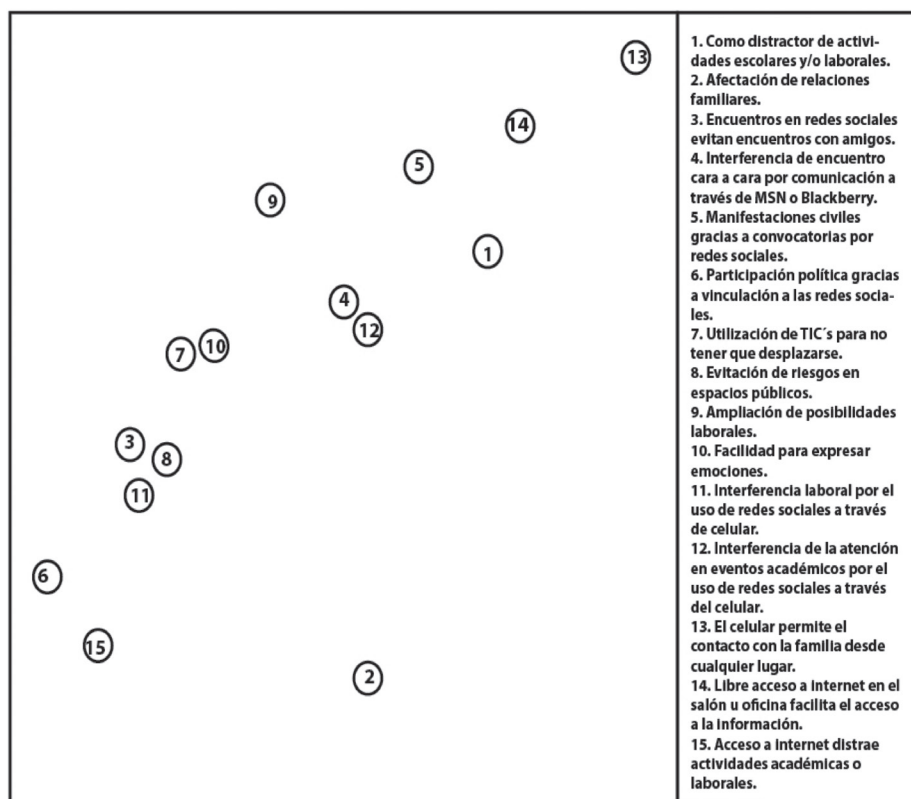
13
14
5
9
1
4
12
7
10
3
8
11
6
15
2

1. Como distractor de actividades escolares y/o laborales.
2. Afectación de relaciones familiares.
3. Encuentros en redes sociales evitan encuentros con amigos.
4. Interferencia de encuentro cara a cara por comunicación a través de MSN o Blackberry.
5. Manifestaciones civiles gracias a convocatorias por redes sociales.
6. Participación política gracias a vinculación a las redes sociales.
7. Utilización de TIC´s para no tener que desplazarse.
8. Evitación de riesgos en espacios públicos.
9. Ampliación de posibilidades laborales.
10. Facilidad para expresar emociones.
11. Interferencia laboral por el uso de redes sociales a través de celular.
12. Interferencia de la atención en eventos académicos por el uso de redes sociales a través del celular.
13. El celular permite el contacto con la familia desde cualquier lugar.
14. Libre acceso a internet en el salón u oficina facilita el acceso a la información.
15. Acceso a internet distrae actividades académicas o laborales.